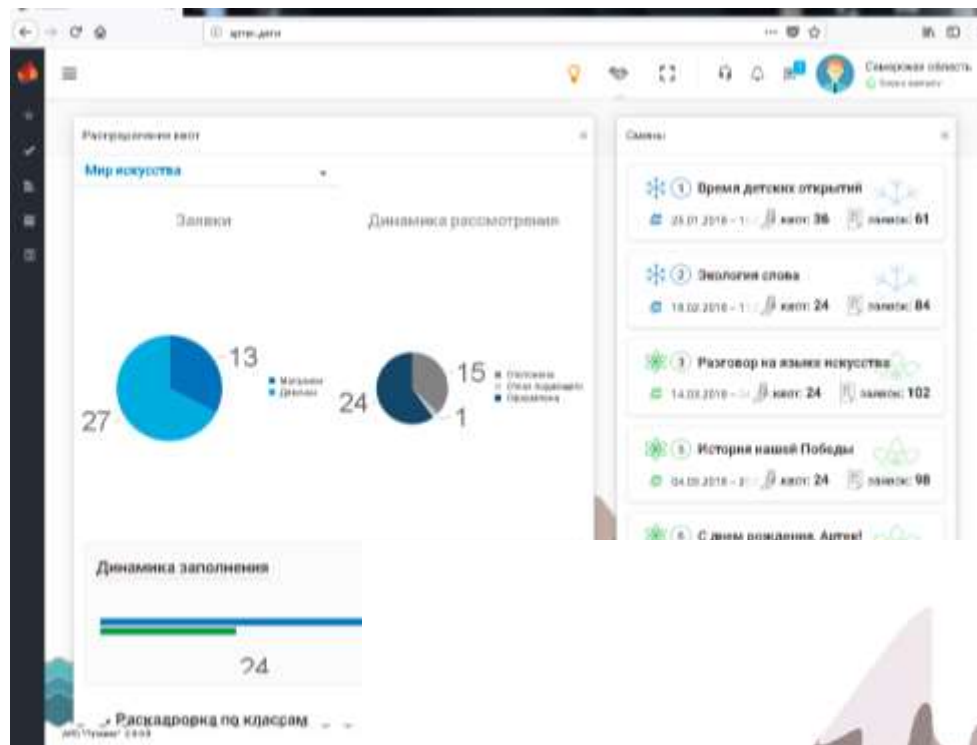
артек.дети

Самарская область

Распределение квот

Мир искусства

Заявки

Динамика рассмотрения

13

27

Мальчики
Девочки

15

24

1

Отклонена
Отказ подающего
Одобрена

Смены

1 Время детских открытий

25.01.2018 - 1 квот: 36 заявок: 61

2 Экология слова

18.02.2018 - 1 квот: 24 заявок: 84

3 Разговор на языке искусства

14.03.2018 - квот: 24 заявок: 102

5 История нашей Победы

04.05.2018 - квот: 24 заявок: 98

6 С днем рождения, Артек!

Динамика заполнения

24

Раскадровка по классам

АИС "Путевка" 2.8.0.8